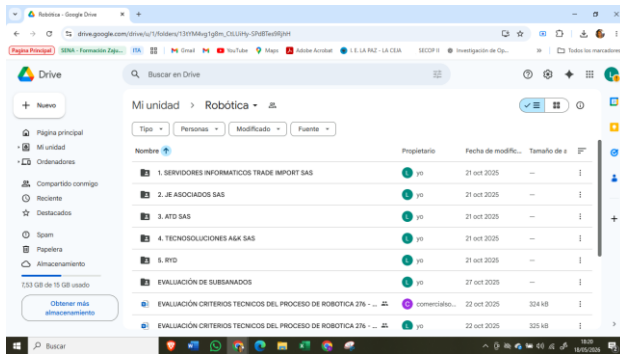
Robótica - Google Drive ×  +

drive.google.com/drive/u/1/folders/13tYM4vg1g8m_CtLUHy-SPdBTed9RjhH

Pagina Principal  SENA - Formación Ejec...  ITA  Gmail  YouTube  Maps  Adobe Acrobat  I.E. LA PAZ - LA CEJA  SECOP II  Investigación de Op...  Todos los marcadores

Drive

Buscar en Drive

+ Nuevo

Página principal
Mi unidad
Ordenadores
Compartido conmigo
Reciente
Destacados
Spam
Papelera
Almacenamiento

7,53 GB de 15 GB usado

Obtener más almacenamiento

Mi unidad > Robótica

Tipo  Personas  Modificado  Fuente

| Nombre | Propietario | Fecha de modific... | Tamaño de a |
|---|---|---|---|
| 1. SERVIDORES INFORMATICOS TRADE IMPORT SAS | yo | 21 oct 2025 | — |
| 2. JE ASOCIADOS SAS | yo | 21 oct 2025 | — |
| 3. ATD SAS | yo | 21 oct 2025 | — |
| 4. TECNOSOLUCIONES A&K SAS | yo | 21 oct 2025 | — |
| 5. RYD | yo | 21 oct 2025 | — |
| EVALUACIÓN DE SUBSANADOS | yo | 27 oct 2025 | — |
| EVALUACIÓN CRITERIOS TECNICOS DEL PROCESO DE ROBOTICA 276 - ... | comercialso... | 22 oct 2025 | 324 KB |
| EVALUACIÓN CRITERIOS TECNICOS DEL PROCESO DE ROBOTICA 276 - ... | yo | 22 oct 2025 | 325 KB |

Buscar

18:20
18/05/2026